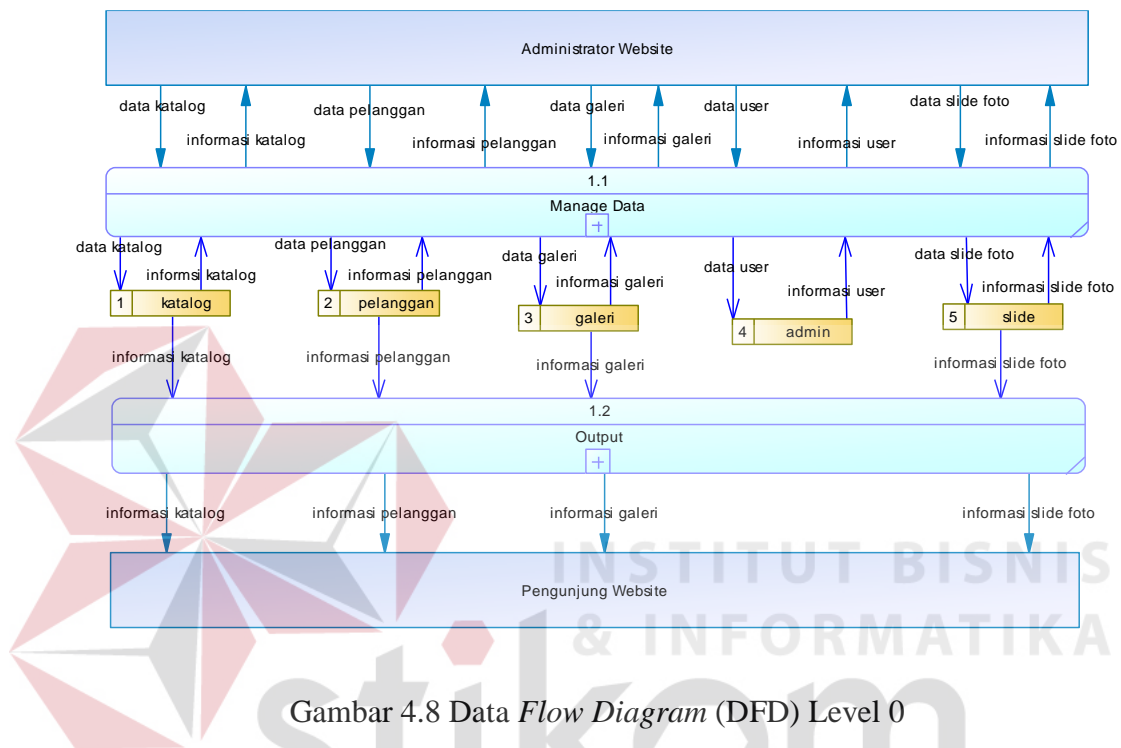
Administrator Website

data katalog
informasi katalog
data pelanggan
informasi pelanggan
data galeri
informasi galeri
data user
informasi user
data slide foto
informasi slide foto

1.1
Manage Data

data katalog
informsi katalog
data pelanggan
informasi pelanggan
data galeri
informasi galeri
data user
informasi user
data slide foto
informasi slide foto

1 katalog
2 pelanggan
3 galeri
4 admin
5 slide

informasi katalog
informasi pelanggan
informasi galeri
informasi slide foto

1.2
Output

informasi katalog
informasi pelanggan
informasi galeri
informasi slide foto

Pengunjung Website

INSTITUT BISNIS
& INFORMATIKA
stikom

Gambar 4.8 Data *Flow Diagram* (DFD) Level 0